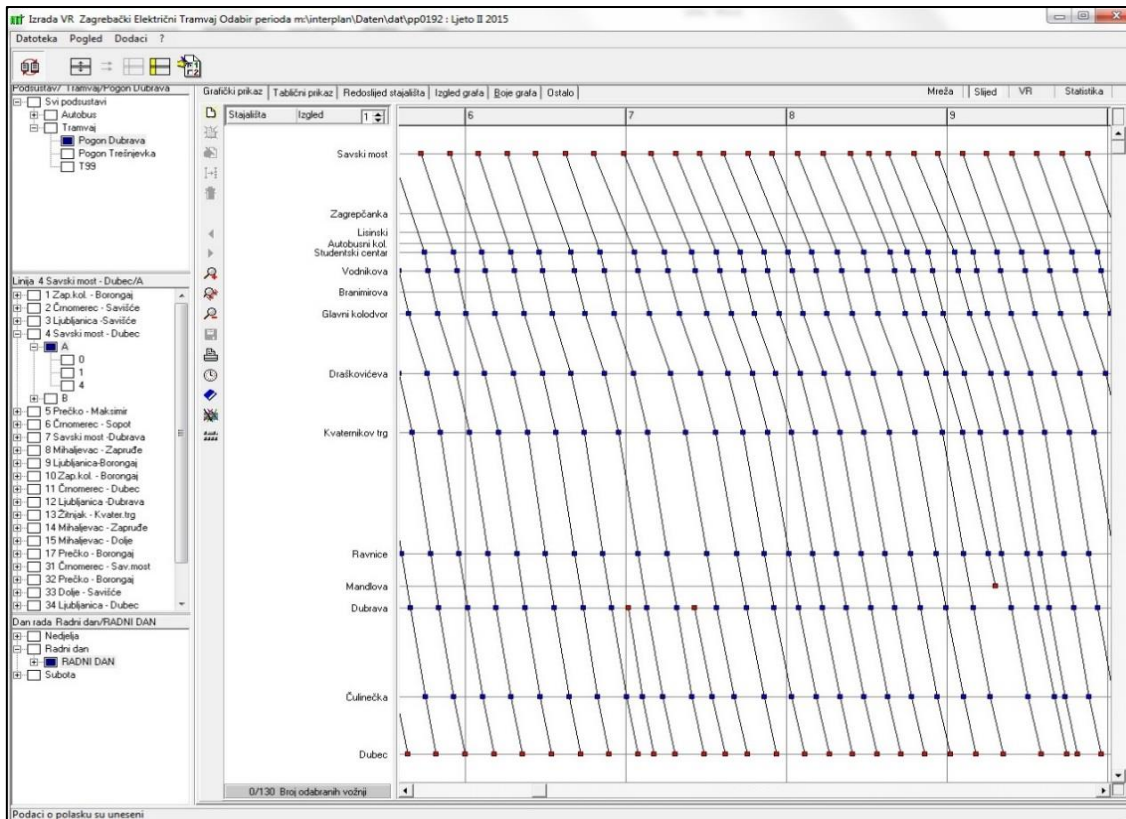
Izrada VR Zagrebački Električni Tramvaj Odabir perioda m:\interplan\Daten\dat\pp0192 : Ljeto II 2015

Datoteka Pogled Dodaci ?

Podsustav/ Tramvaj/Pogon Dubrava
Svi podsustavi
Autobus
Tramvaj
Pogon Dubrava
Pogon Trešnjevka
T99

Linija 4 Savski most - Dubec/A
1 Zap.kol. - Borongaj
2 Črnomerec - Savišće
3 Ljubljanica -Savišće
4 Savski most - Dubec
A
0
1
4
B
5 Prečko - Maksimir
6 Črnomerec - Sopot
7 Savski most -Dubrava
8 Mihaljevac - Zapruđe
9 Ljubljanica-Borongaj
10 Zap.kol. - Borongaj
11 Črnomerec - Dubec
12 Ljubljanica -Dubrava
13 Žitnjak - Kvater.trg
14 Mihaljevac - Zapruđe
15 Mihaljevac - Dolje
17 Prečko - Borongaj
31 Črnomerec - Sav.most
32 Prečko - Borongaj
33 Dolje - Savišće
34 Ljubljanica - Dubec

Dan rada Radni dan/RADNI DAN
Nedjelja
Radni dan
RADNI DAN
Subota

Grafički prikaz | Tablični prikaz | Redoslijed stajališta | Izgled grafa | Boje grafa | Ostalo

Mreža | Slijed | VR | Statistika

Stajališta Izgled 1

6 7 8 9

Savski most
Zagrepčanka
Lisinski
Autobusni kol.
Studentski centar
Vodnikova
Branimirova
Glavni kolodvor
Draškovićeva
Kvaternikov trg
Ravnice
Mandlova
Dubrava
Čulinečka
Dubec

0/130 Broj odabranih vožnji

Podaci o polasku su uneseni